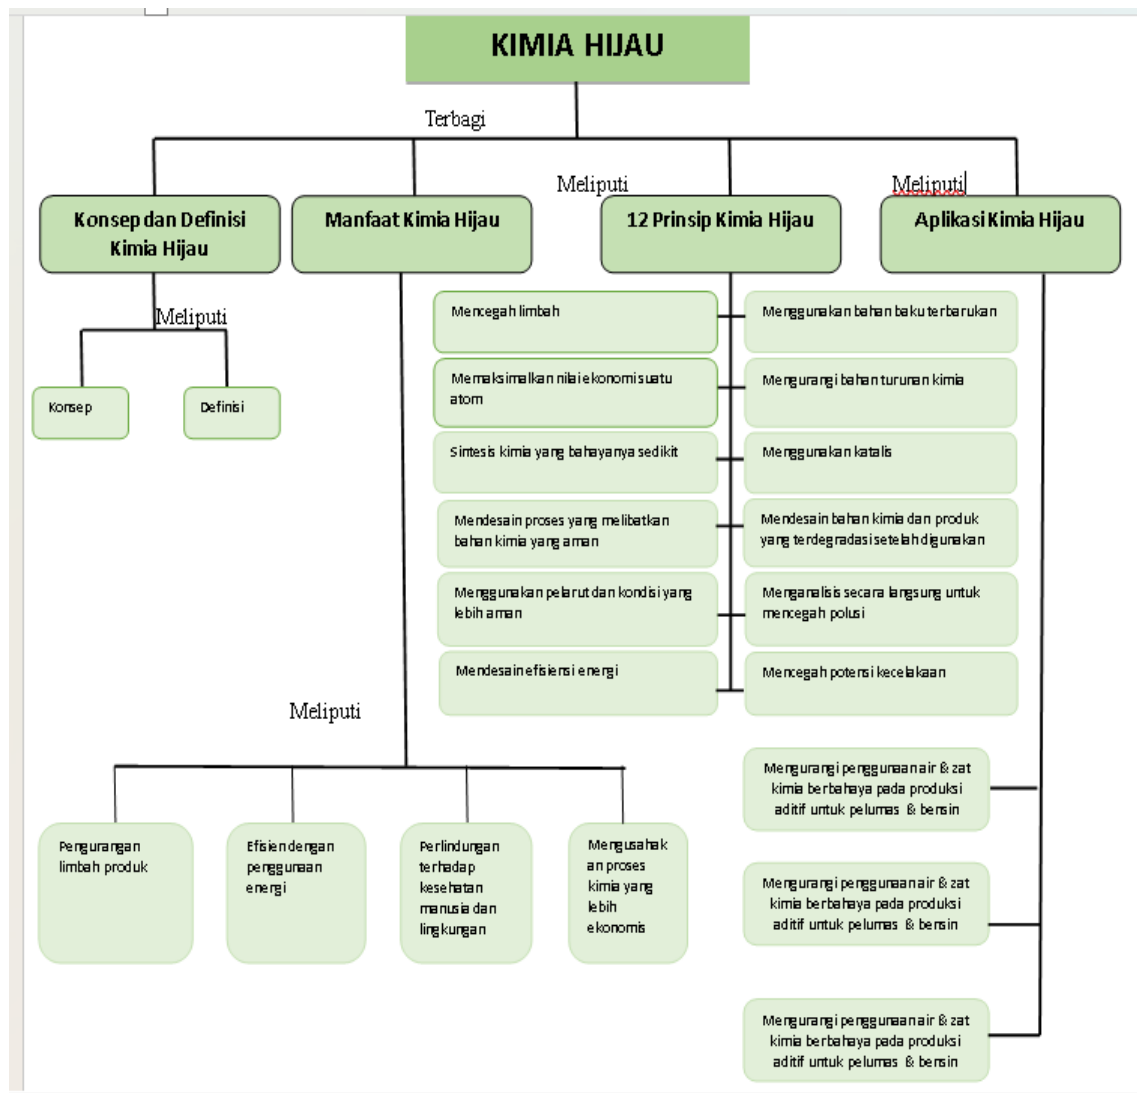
KIMIA HIJAU

Terbagi

Meliputi

Meliputi

Konsep dan Definisi Kimia Hijau

Manfaat Kimia Hijau

12 Prinsip Kimia Hijau

Aplikasi Kimia Hijau

Meliputi

Konsep

Definisi

Mencegah limbah

Memaksimalkan nilai ekonomi suatu atom

Sintesis kimia yang bahayanya sedikit

Mendesain proses yang melibatkan bahan kimia yang aman

Menggunakan pelarut dan kondisi yang lebih aman

Mendesain efisiensi energi

Menggunakan bahan baku terbarukan

Mengurangi bahan turunan kimia

Menggunakan katalis

Mendesain bahan kimia dan produk yang terdegradasi setelah digunakan

Menganalisis secara langsung untuk mencegah polusi

Mencegah potensi kecelakaan

Meliputi

Pengurangan limbah produk

Efisien dengan penggunaan energi

Perlindungan terhadap kesehatan manusia dan lingkungan

Mengusahakan proses kimia yang lebih ekonomis

Mengurangi penggunaan air & zat kimia berbahaya pada produksi aditif untuk pelumas & bensin

Mengurangi penggunaan air & zat kimia berbahaya pada produksi aditif untuk pelumas & bensin

Mengurangi penggunaan air & zat kimia berbahaya pada produksi aditif untuk pelumas & bensin